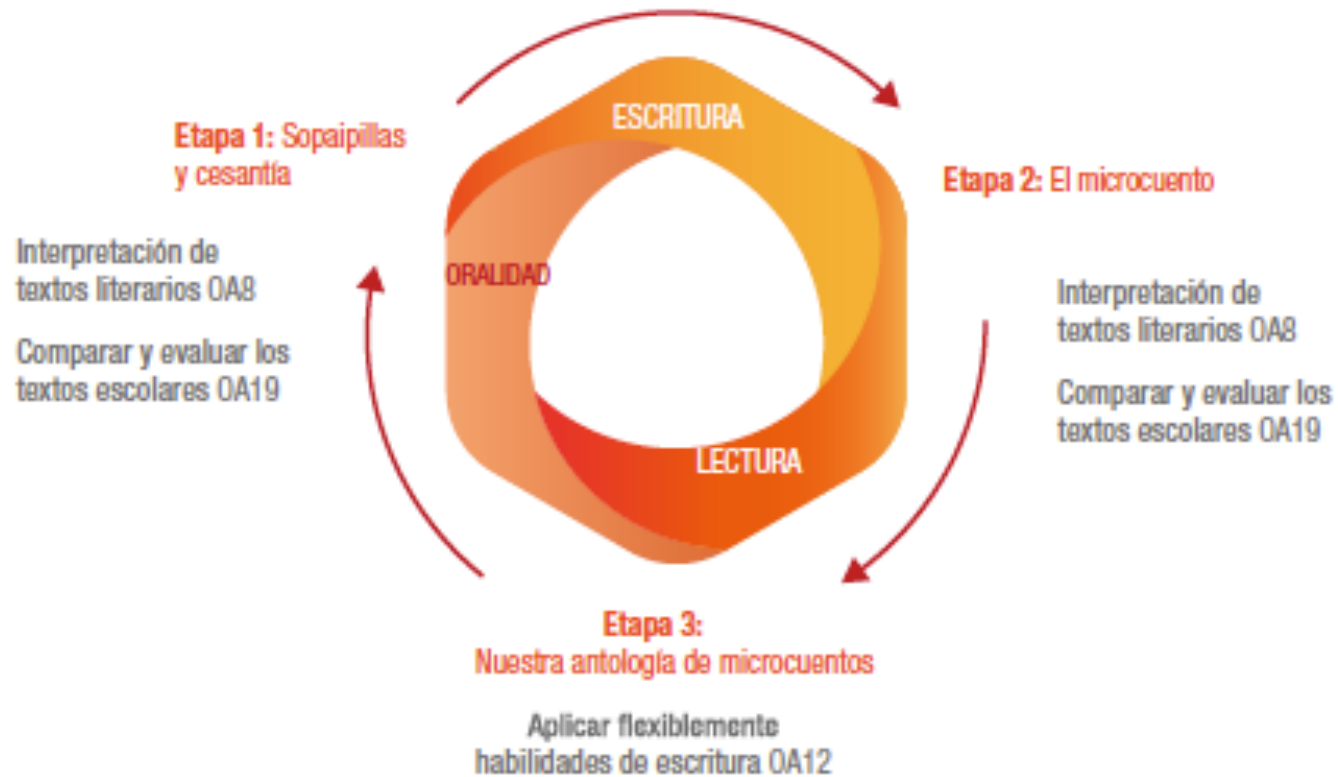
Etapa 1: Sopaipillas y cesantía

Interpretación de textos literarios OA8

Comparar y evaluar los textos escolares OA19

ESCRITURA

ORALIDAD

LECTURA

Etapa 2: El microcuento

Interpretación de textos literarios OA8

Comparar y evaluar los textos escolares OA19

Etapa 3: Nuestra antología de microcuentos

Aplicar flexiblemente habilidades de escritura OA12